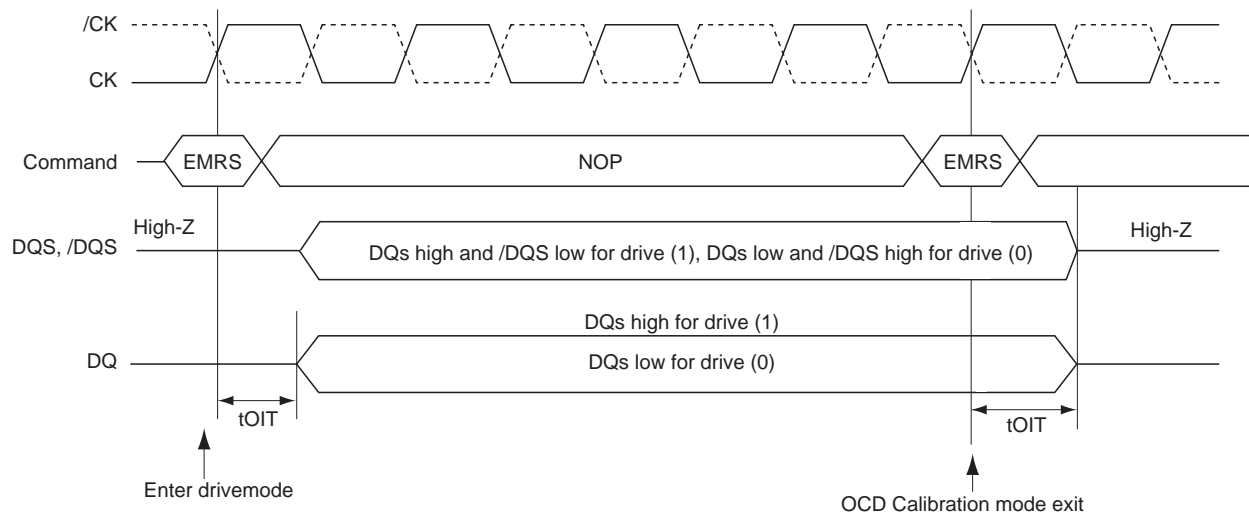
/CK

CK

Command

EMRS

NOP

EMRS

High-Z

DQS, /DQS

DQs high and /DQS low for drive (1), DQs low and /DQS high for drive (0)

High-Z

DQs high for drive (1)

DQ

DQs low for drive (0)

tOIT

tOIT

Enter drivemode

OCD Calibration mode exit